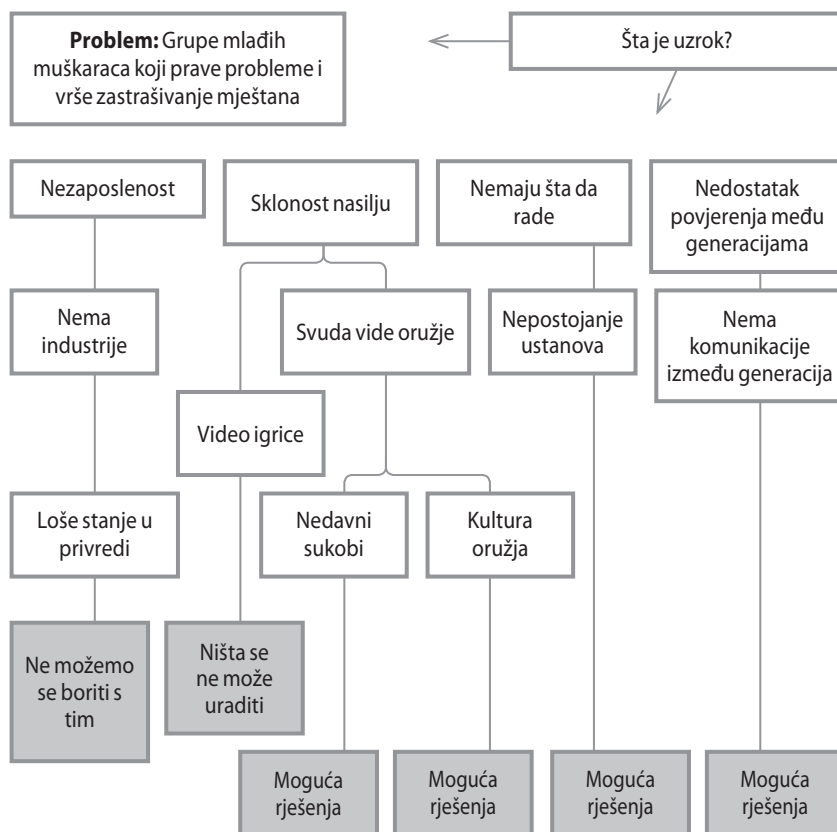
**Problem:** Grupe mlađih muškaraca koji prave probleme i vrše zastrašivanje mještana

Šta je uzrok?

Nezaposlenost

Nema industrije

Loše stanje u privredi

Ne možemo se boriti s tim

Sklonost nasilju

Video igrice

Ništa se ne može uraditi

Svuda vide oružje

Nedavni sukobi

Moguća rješenja

Kultura oružja

Moguća rješenja

Nemaju šta da rade

Nepostojanje ustanova

Moguća rješenja

Nedostatak povjerenja među generacijama

Nema komunikacije između generacija

Moguća rješenja